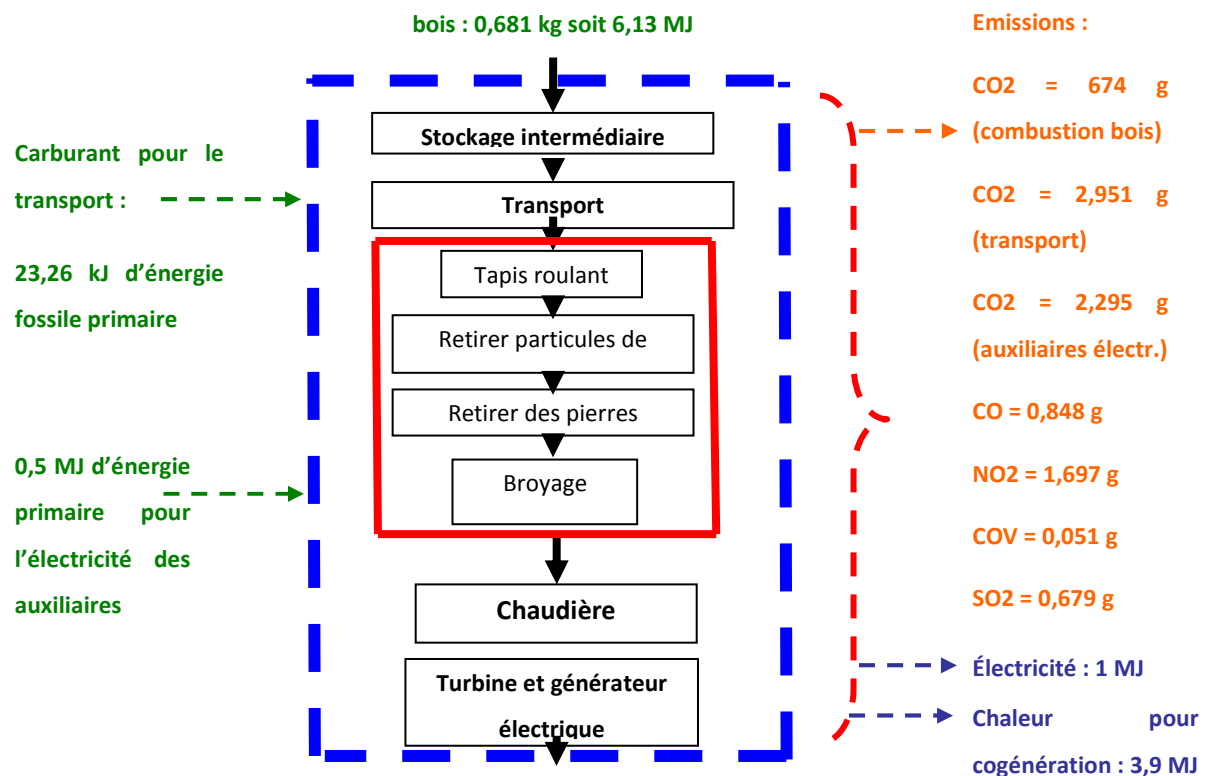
bois : 0,681 kg soit 6,13 MJ

Carburant pour le transport :

23,26 kJ d'énergie fossile primaire

0,5 MJ d'énergie primaire pour l'électricité des auxiliaires

Stockage intermédiaire

Transport

Tapis roulant

Retirer particules de

Retirer des pierres

Broyage

Chaudière

Turbine et générateur électrique

Emissions :

CO2 = 674 g (combustion bois)

CO2 = 2,951 g (transport)

CO2 = 2,295 g (auxiliaires électr.)

CO = 0,848 g

NO2 = 1,697 g

COV = 0,051 g

SO2 = 0,679 g

Électricité : 1 MJ

Chaleur pour cogénération : 3,9 MJ